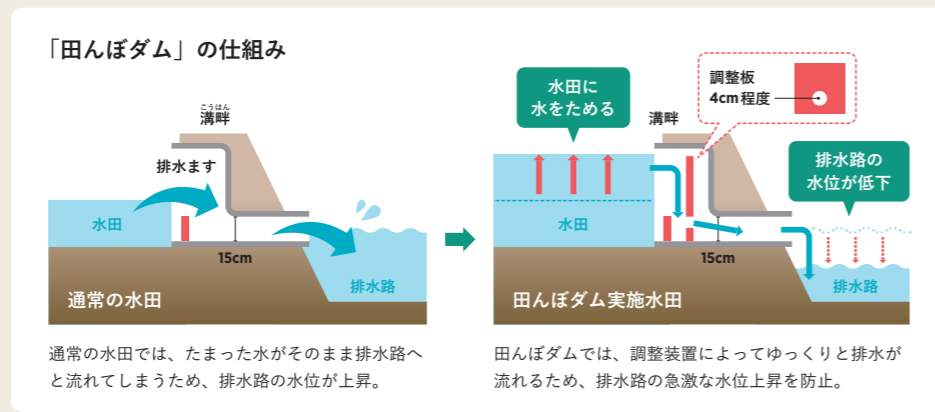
「田んぼダム」の仕組み

こうはん
溝畔

排水ます

水田

15cm

排水路

通常の水田

通常の水田では、たまった水がそのまま排水路へと流れてしまうため、排水路の水位が上昇。

水田に水をためる

調整板
4cm程度

溝畔

排水路の水位が低下

水田

15cm

排水路

田んぼダム実施水田

田んぼダムでは、調整装置によってゆっくりと排水が流れるため、排水路の急激な水位上昇を防止。